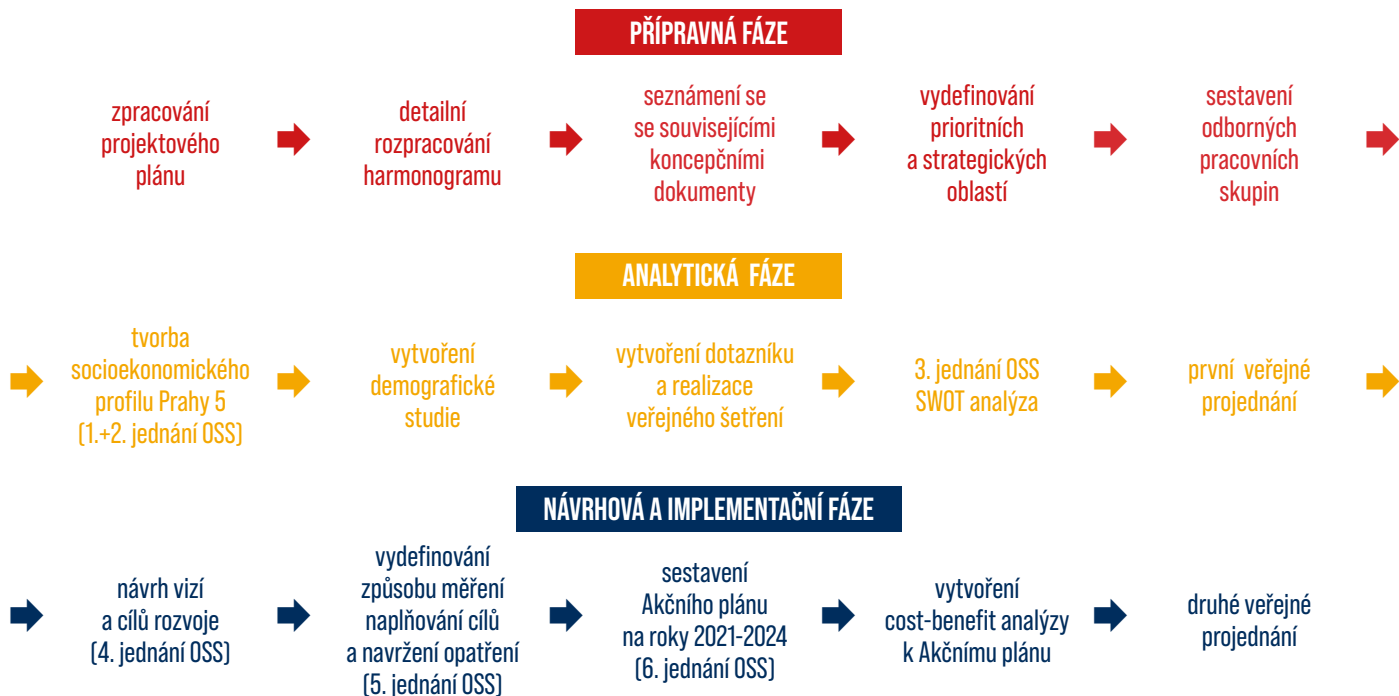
PŘÍPRAVNÁ FÁZE

zpracování projektového plánu

detailní rozpracování harmonogramu

seznámení se se souvisejícími koncepčními dokumenty

vydefinování prioritních a strategických oblastí

sestavení odborných pracovních skupin

ANALYTICKÁ FÁZE

tvorba socioekonomického profilu Prahy 5 (1.+2. jednání OSS)

vytvoření demografické studie

vytvoření dotazníku a realizace veřejného šetření

3. jednání OSS SWOT analýza

první veřejné projednání

NÁVRHOVÁ A IMPLEMENTAČNÍ FÁZE

návrh vizí a cílů rozvoje (4. jednání OSS)

vydefinování způsobu měření naplňování cílů a navržení opatření (5. jednání OSS)

sestavení Akčního plánu na roky 2021-2024 (6. jednání OSS)

vytvoření cost-benefit analýzy k Akčnímu plánu

druhé veřejné projednání